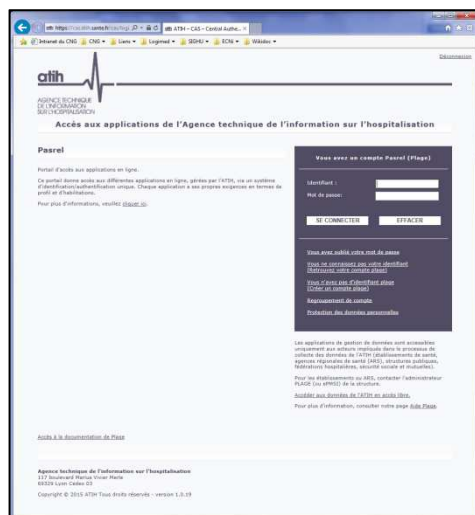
https://cas.atih.sante.fr/cas/login ATIH - CAS - Central Authe... ×

Intranet du CNIO CNS Liens Logimed SIDHU ECNI Wikidoc

Déconnexion

atih

AGENCE TECHNIQUE DE L'INFORMATION SUR L'HOSPITALISATION

Accès aux applications de l'Agence technique de l'information sur l'hospitalisation

Pasrel

Portail d'accès aux applications en ligne.

Ce portail donne accès aux différentes applications en ligne, gérées par l'ATIH, via un système d'identification/authentification unique. Chaque application a ses propres exigences en termes de profil et d'habilitations.

Pour plus d'informations, veuillez cliquer ici.

Vous avez un compte Pasrel (Plage)

Identifiant :

Mot de passe :

SE CONNECTER

EFFACER

Vous avez oublié votre mot de passe

Vous ne connaissez pas votre identifiant (Retrouvez votre compte plage)

Vous n'avez pas d'identifiant plage (Créer un compte plage)

Regroupement de compte

Protection des données personnelles

Les applications de gestion de données sont accessibles uniquement aux acteurs impliqués dans le processus de collecte des données de l'ATIH (établissements de santé, agences régionales de santé (ARS), structures publiques, fédérations hospitalières, sécurité sociale et mutuelles).

Pour les établissements ou ARS, contacter l'administrateur Plage (ou aPMSI) de la structure.

Accéder aux données de l'ATIH en accès libre.

Pour plus d'information, consulter notre page Aide Plage.

Accès à la documentation de Plage

Agence technique de l'information sur l'hospitalisation
117 boulevard Marius Vivier Merle
69329 Lyon Cedex 03

Copyright © 2015 ATIH Tous droits réservés - version 1.0.19